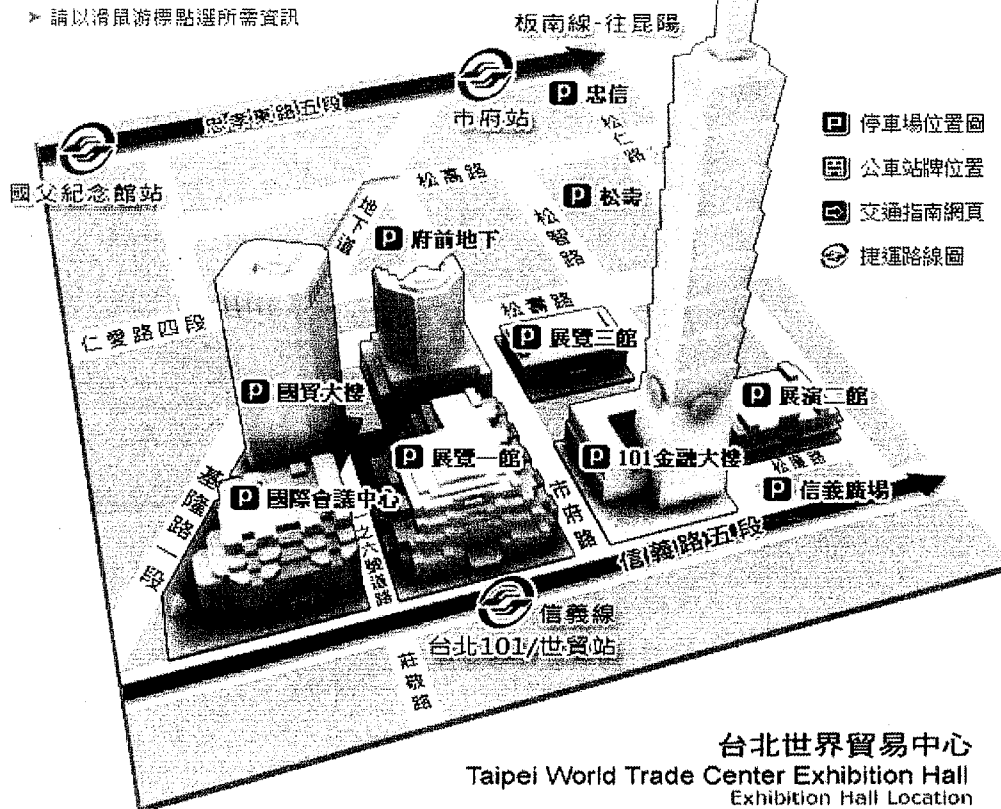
➢ 請以滑鼠游標點選所需資訊

板南線-往昆陽

市府站

P 忠信

忠孝東路五段

國父紀念館站

松仁路

P 松壽

松高路

地下道

P 府前地下

松智路

松壽路

仁愛路四段

P 展覽三館

P 國貿大樓

P 展演二館

P 展覽一館

P 101金融大樓

基隆路一段

P 國際會議中心

光復南路

市府路

松德路

P 信義廣場

信義路五段

信義線

台北101/世貿站

莊敬路

P 停車場位置圖

公車站牌位置

交通指南網頁

捷運路線圖

台北世界貿易中心
Taipei World Trade Center Exhibition Hall
Exhibition Hall Location